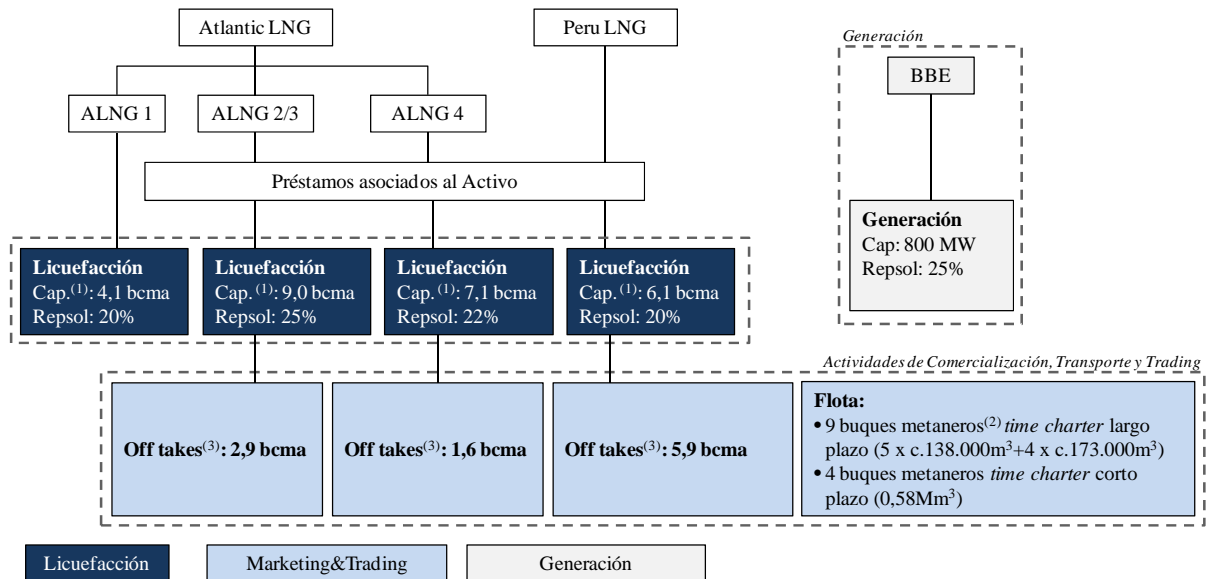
Atlantic LNG

Peru LNG

ALNG 1

ALNG 2/3

ALNG 4

Préstamos asociados al Activo

Generación

BBE

Generación
Cap: 800 MW
Repsol: 25%

Licuefacción
Cap.$^{(1)}$: 4,1 bcma
Repsol: 20%

Licuefacción
Cap.$^{(1)}$: 9,0 bcma
Repsol: 25%

Licuefacción
Cap.$^{(1)}$: 7,1 bcma
Repsol: 22%

Licuefacción
Cap.$^{(1)}$: 6,1 bcma
Repsol: 20%

Actividades de Comercialización, Transporte y Trading

Off takes$^{(3)}$: 2,9 bcma

Off takes$^{(3)}$: 1,6 bcma

Off takes$^{(3)}$: 5,9 bcma

Flota:
• 9 buques metaneros$^{(2)}$ time charter largo plazo (5 x c.138.000m$^3$+4 x c.173.000m$^3$)
• 4 buques metaneros time charter corto plazo (0,58Mm$^3$)

Licuefacción

Marketing&Trading

Generación